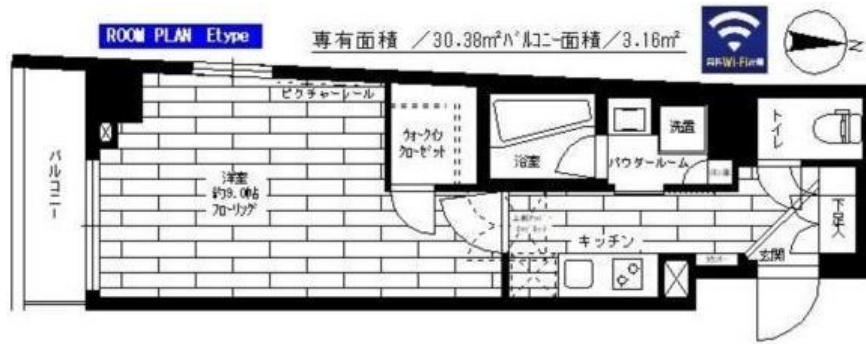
ROOM PLAN Etype

専有面積 ／30.38m²バルコニー面積／3.16m²

Wi-Fi

N

ピクチャーレール

ウォークインクローゼット

洗面

トイレ

バルコニー

洋室
約9.0帖
フローリング

浴室

パウダールーム

下足入

キッチン

玄関